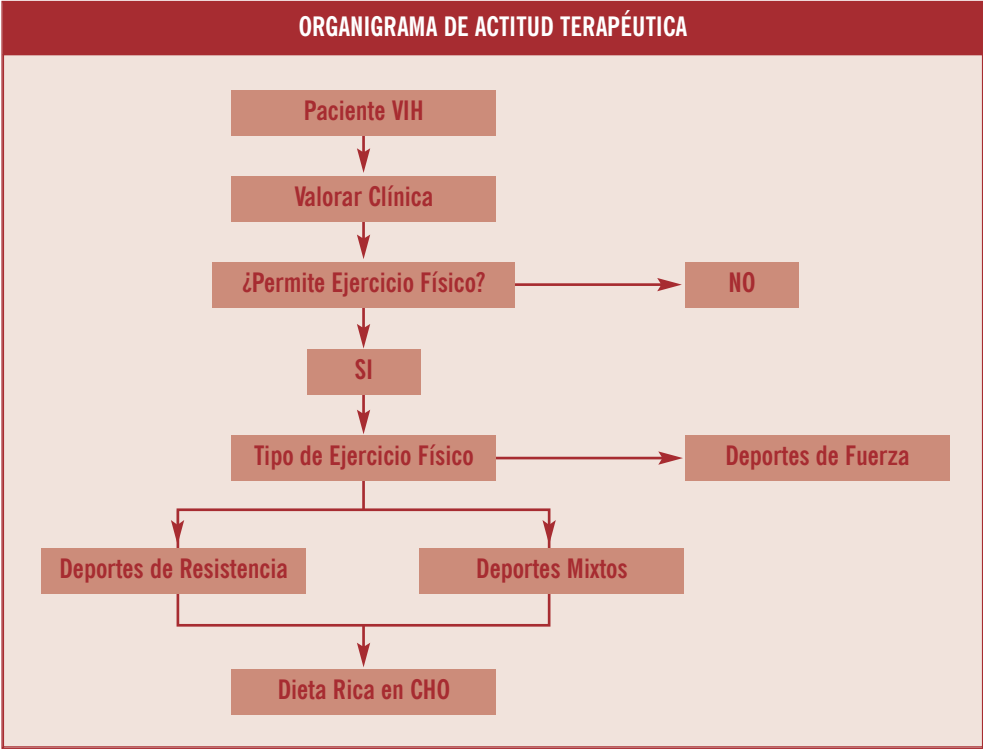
ORGANIGRAMA DE ACTITUD TERAPÉUTICA

Paciente VIH

Valorar Clínica

¿Permite Ejercicio Físico?

NO

SI

Tipo de Ejercicio Físico

Deportes de Fuerza

Deportes de Resistencia

Deportes Mixtos

Dieta Rica en CHO